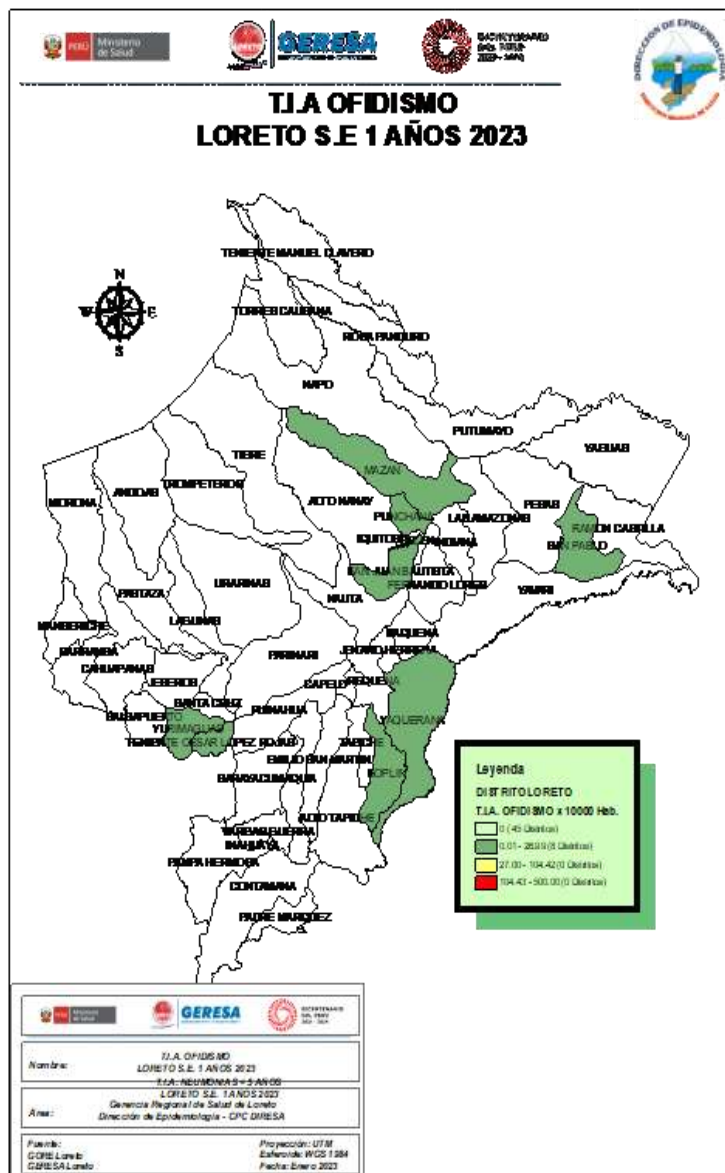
PERÚ Ministerio de Salud

GERESA

BICENTENARIO DEL PERÚ 2021-2024

DIRECCIÓN DE EPIDEMIOLOGÍA

T.I.A OFIDISMO
LORETO S.E 1 AÑOS 2023

N
W E
S

TENIENTE MANUEL CLAVERO
TORRES CAUSANA
ROSA PANDURO
NAPO
PUTUMAYO
YAGUAS
TIGRE
MAZAN
TROMPETEROS
MORONA
ANDOAS
ALTO NANAY
PUNCHANA
LAS AMAZONAS
PEBAS
RAMON CASTILLA
SAN PABLO
IQUITOS
BELEN
SAN JUAN BAUTISTA
FERNANDO LORES
YAVARI
PASTAZA
URARINAS
NAUTA
LAGUNAS
MANSERICHE
BARRANCA
CAHUAPANAS
PARINARI
JENARO HERRERA
REQUENA
JEBEROS
SANTA CRUZ
CAPELO
BALSAPUERTO
YURIMAGUAS
TENIENTE CESAR LOPEZ ROJAS
PUINAHUA
YAQUERANA
TAPICHE
EMILIO SAN MARTIN
SOPLIN
SARAYACU
MAQUIA
ALTO TAPICHE
VARGAS GUERRA
INAHUAYA
PAMPA HERMOSA
CONTAMANA
PADRE MARQUEZ

Leyenda
DISTRITO LORETO
T.I.A. OFIDISMO x 10000 Hab.
0 (45 Distritos)
0.01 - 26.99 (8 Distritos)
27.00 - 104.42 (0 Distritos)
104.43 - 500.00 (0 Distritos)

PERÚ Ministerio de Salud
GERESA
BICENTENARIO DEL PERÚ 2021-2024

| Nombre: | T.I.A. OFIDISMO LORETO S.E. 1 AÑOS 2023 T.I.A. NEUMONIA S < 5 AÑOS LORETO S.E. 1 AÑOS 2023 |
|---|---|
| Area: | Gerencia Regional de Salud de Loreto Dirección de Epidemiología - CPC DIRESA |
| Fuente: GORE Loreto GERESA Loreto | Proyección: UTM Esferoide: WGS 1984 Fecha: Enero 2023 |